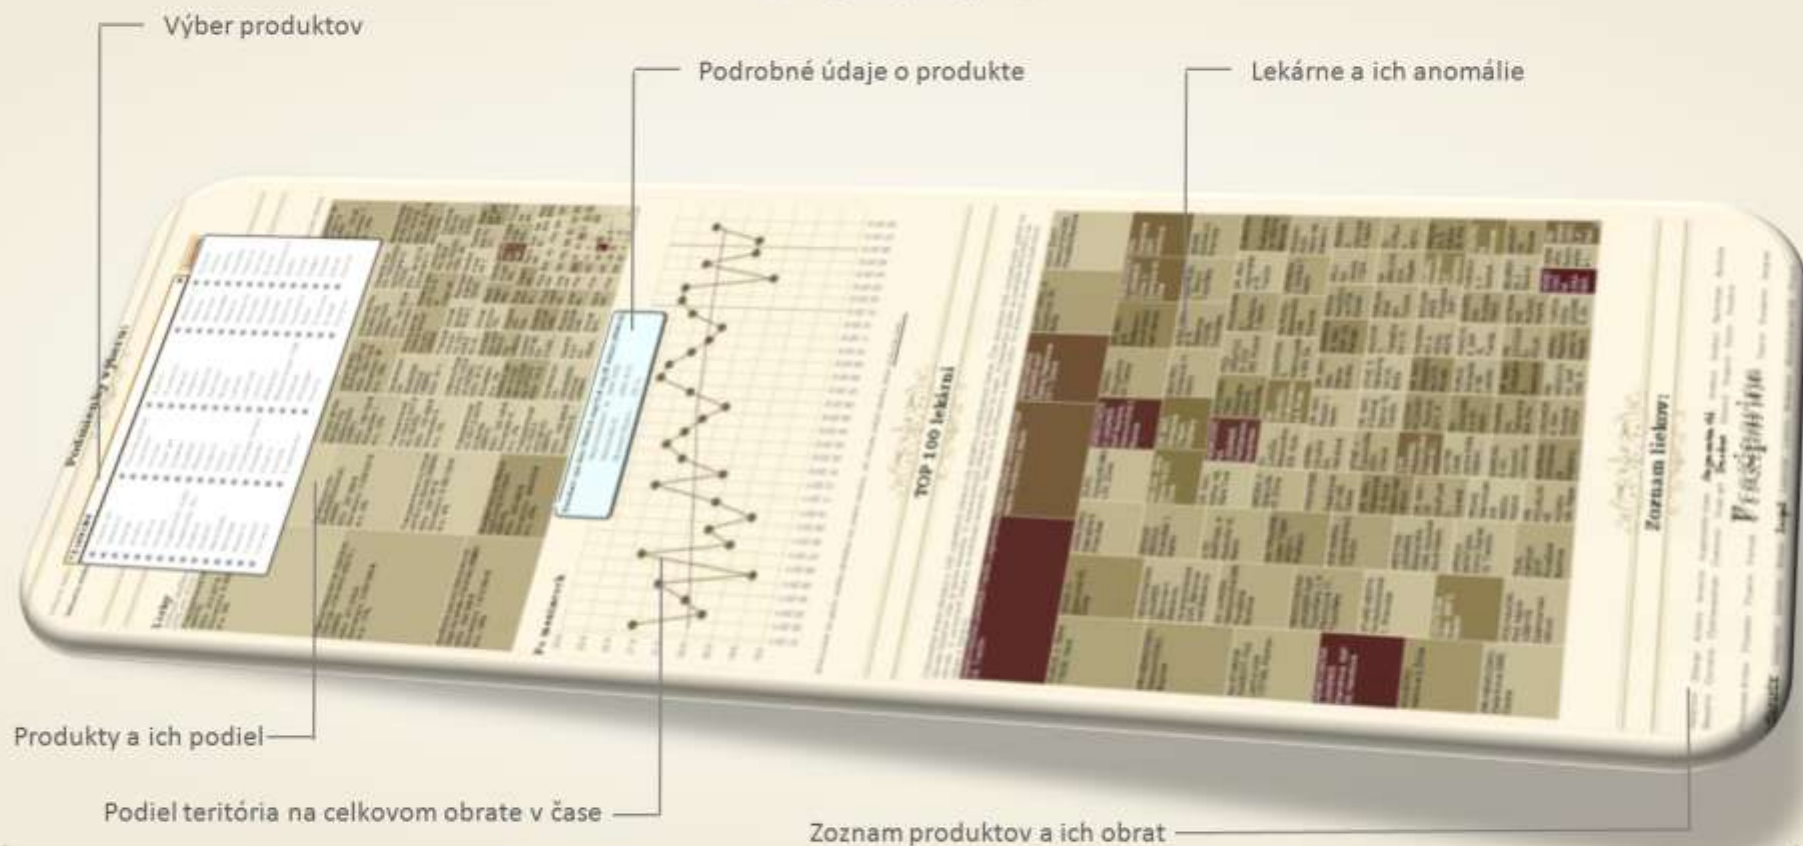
Výber produktov

Podrobné údaje o produkte

Lekárne a ich anomálie

Podrobný výber:

Po mesiacoch

TOP 100 lekární

Zoznam liekov:

Produkty a ich podiel

Podiel teritória na celkovom obrate v čase

Zoznam produktov a ich obrat